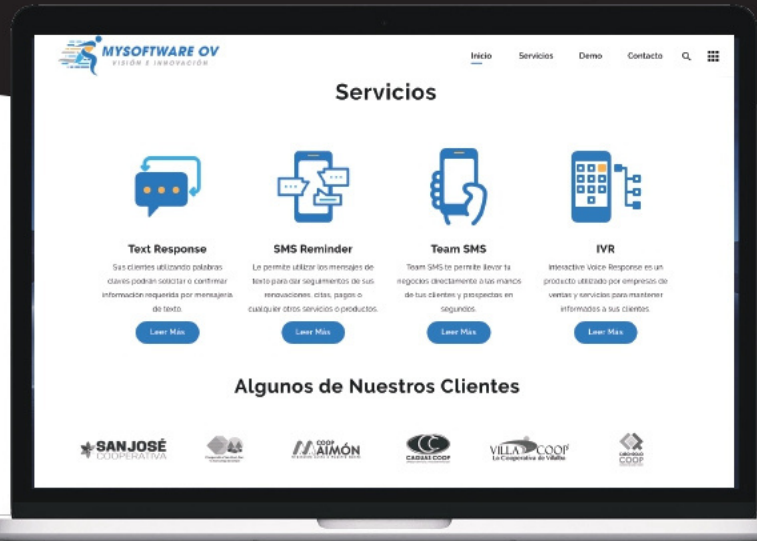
MYSOFTWARE OV
VISIÓN E INNOVACIÓN

Inicio Servicios Demo Contacto

Servicios

Text Response
Sus clientes utilizando palabras claves podrán solicitar o confirmar información requerida por mensajería de texto.
Leer Más

SMS Reminder
Le permite utilizar los mensajes de texto para dar seguimientos de sus renovaciones, citas, pagos o cualquier otros servicios o productos.
Leer Más

Team SMS
Team SMS le permite llevar tu negocios directamente a las manos de tus clientes y prospectos en segundos.
Leer Más

IVR
Interactive Voice Response es un producto utilizado por empresas de ventas y servicios para mantener informados a sus clientes.
Leer Más

Algunos de Nuestros Clientes

SANJOSÉ COOPERATIVA
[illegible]
COOP AIMÓN
CAGUAS COOP
VILLA COOP La Cooperativa de Villalba
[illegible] COOP